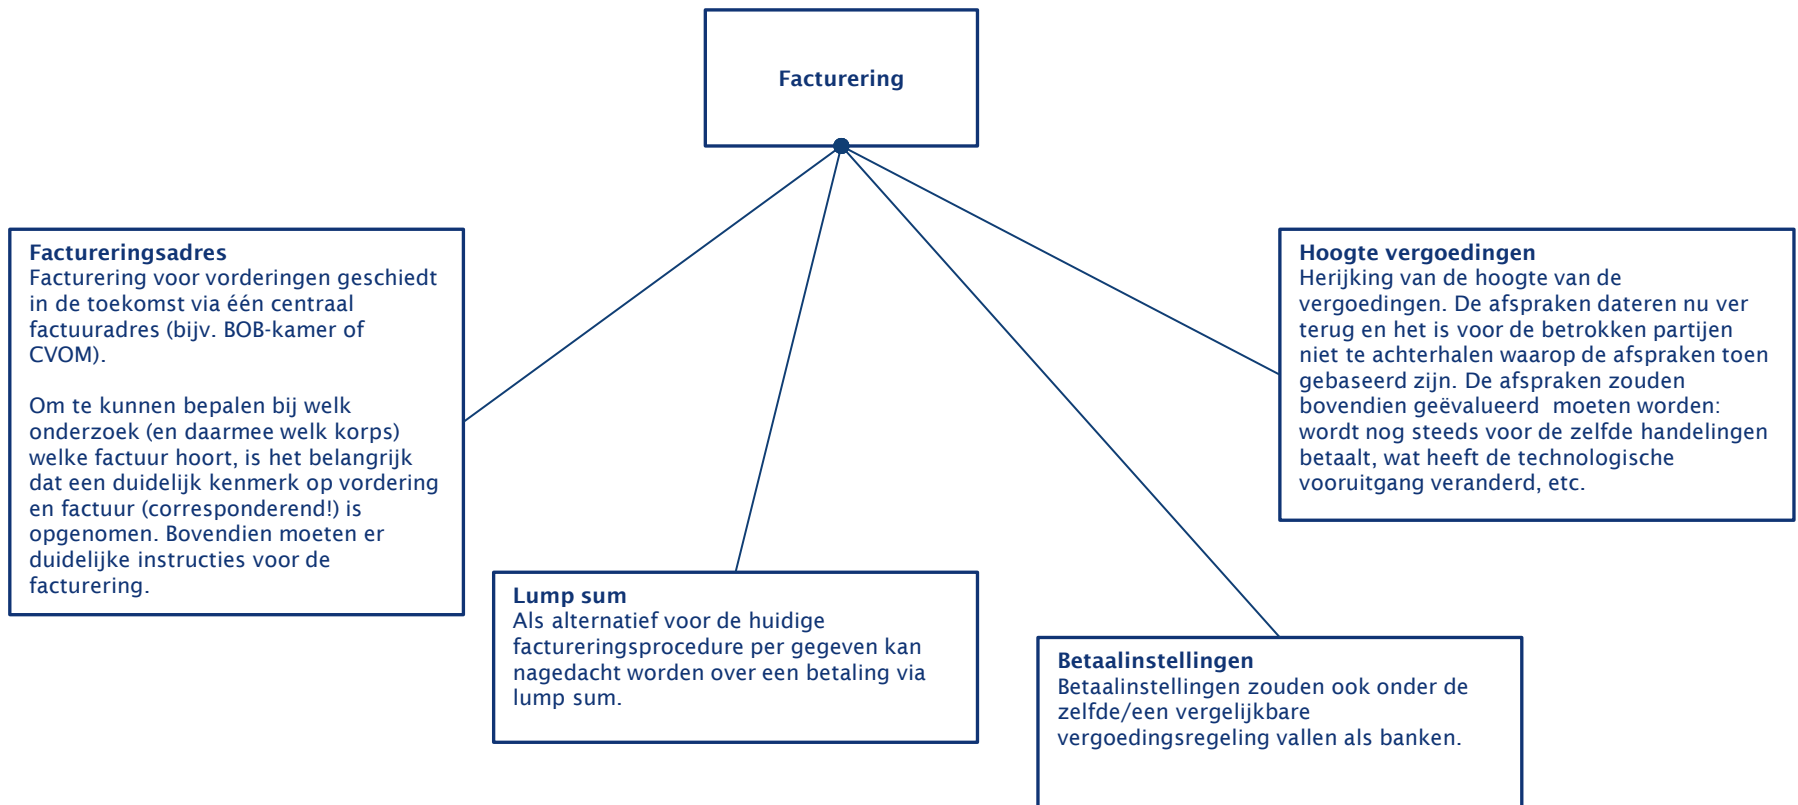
Facturering

Factureringsadres
Facturering voor vorderingen geschiedt in de toekomst via één centraal factuuradres (bijv. BOB-kamer of CVOM).

Om te kunnen bepalen bij welk onderzoek (en daarmee welk korps) welke factuur hoort, is het belangrijk dat een duidelijk kenmerk op vordering en factuur (corresponderend!) is opgenomen. Bovendien moeten er duidelijke instructies voor de facturering.

Lump sum
Als alternatief voor de huidige factureringsprocedure per gegeven kan nagedacht worden over een betaling via lump sum.

Betaalinstellingen
Betaalinstellingen zouden ook onder de zelfde/een vergelijkbare vergoedingsregeling vallen als banken.

Hoogte vergoedingen
Herijking van de hoogte van de vergoedingen. De afspraken dateren nu ver terug en het is voor de betrokken partijen niet te achterhalen waarop de afspraken toen gebaseerd zijn. De afspraken zouden bovendien geëvalueerd moeten worden: wordt nog steeds voor de zelfde handelingen betaalt, wat heeft de technologische vooruitgang veranderd, etc.